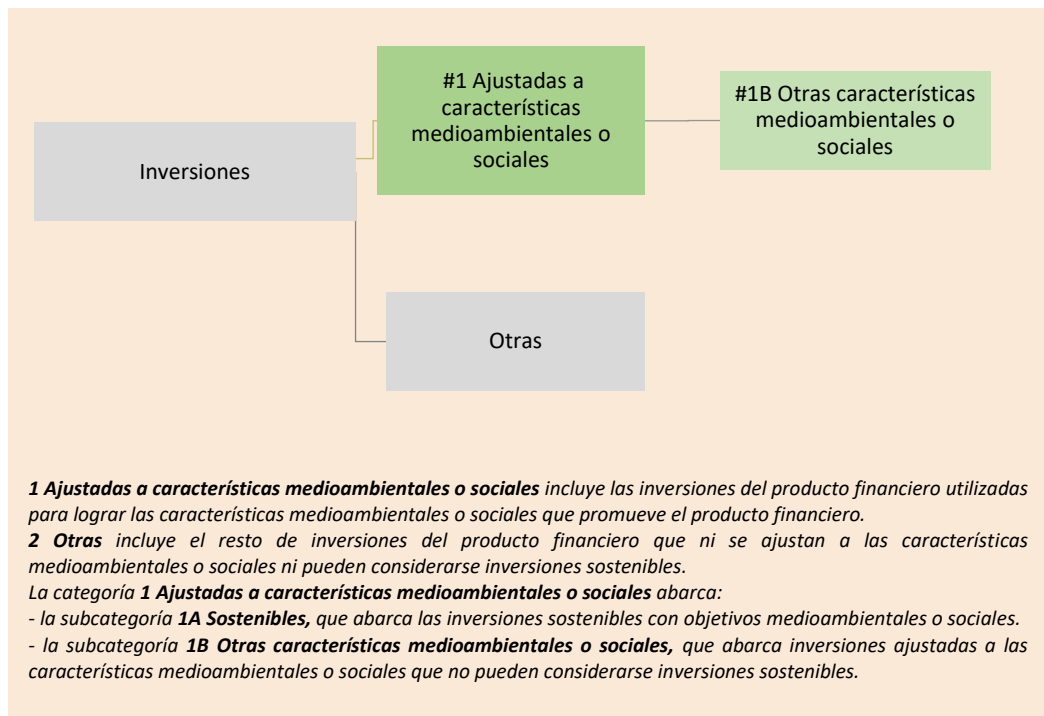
Inversiones

#1 Ajustadas a características medioambientales o sociales

#1B Otras características medioambientales o sociales

Otras

***1 Ajustadas a características medioambientales o sociales** incluye las inversiones del producto financiero utilizadas para lograr las características medioambientales o sociales que promueve el producto financiero.*
***2 Otras** incluye el resto de inversiones del producto financiero que ni se ajustan a las características medioambientales o sociales ni pueden considerarse inversiones sostenibles.*
*La categoría **1 Ajustadas a características medioambientales o sociales** abarca:*
*- la subcategoría **1A Sostenibles,** que abarca las inversiones sostenibles con objetivos medioambientales o sociales.*
*- la subcategoría **1B Otras características medioambientales o sociales,** que abarca inversiones ajustadas a las características medioambientales o sociales que no pueden considerarse inversiones sostenibles.*